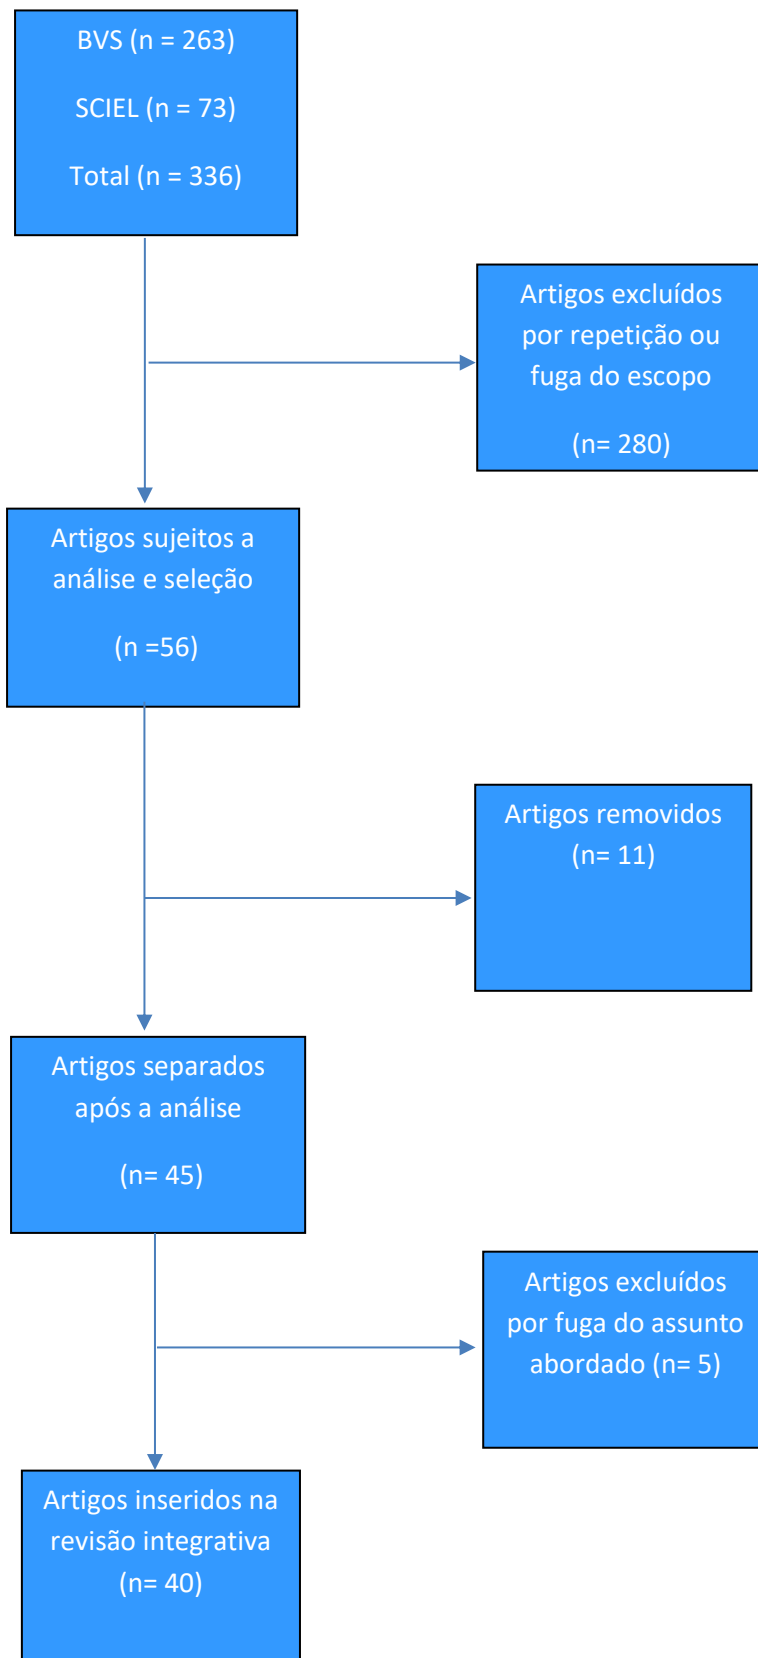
BVS (n = 263)

SCIEL (n = 73)

Total (n = 336)

Artigos excluídos por repetição ou fuga do escopo

(n= 280)

Artigos sujeitos a análise e seleção

(n =56)

Artigos removidos (n= 11)

Artigos separados após a análise

(n= 45)

Artigos excluídos por fuga do assunto abordado (n= 5)

Artigos inseridos na revisão integrativa (n= 40)